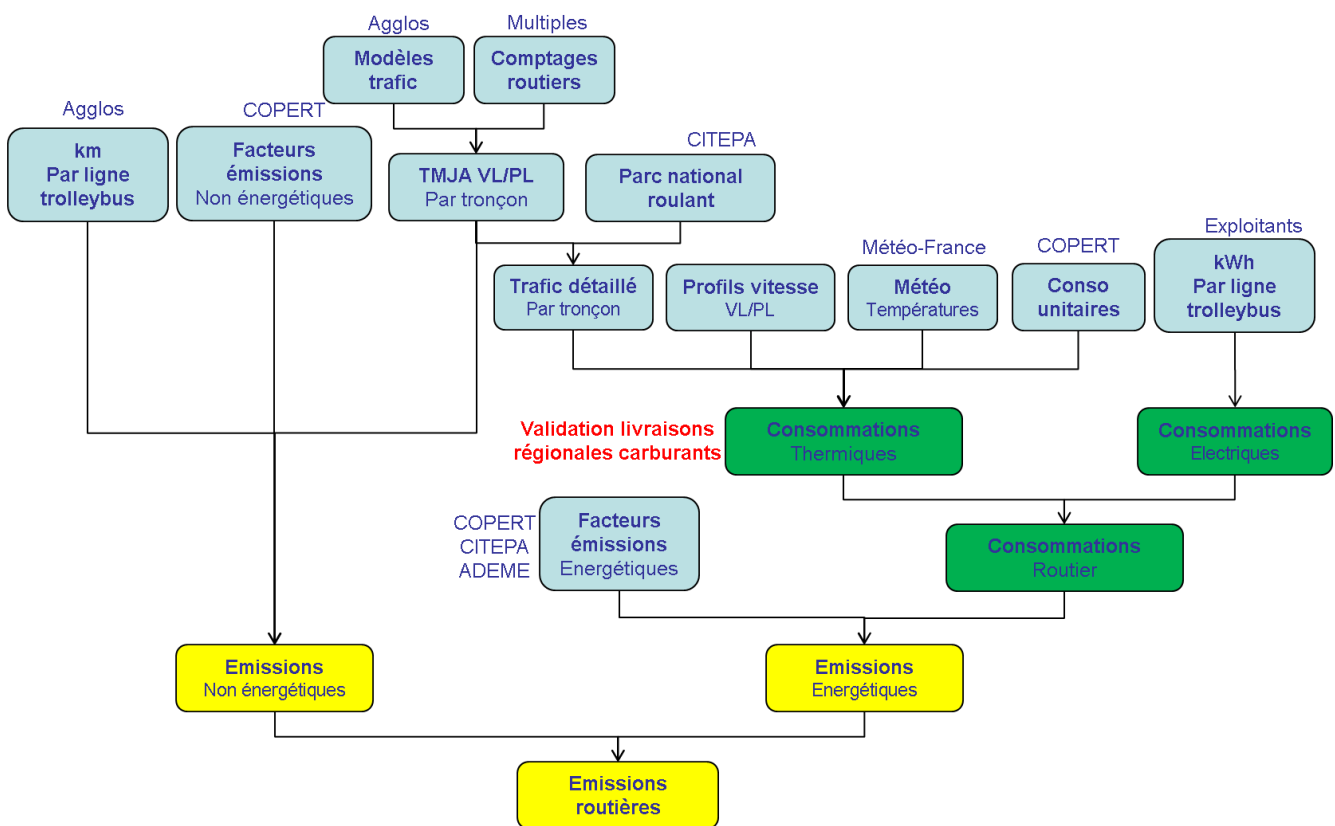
Agglos
Modèles trafic

Multiples
Comptages routiers

Agglos
km
Par ligne trolleybus

COPERT
Facteurs émissions
Non énergétiques

TMJA VL/PL
Par tronçon

CITEPA
Parc national roulant

Trafic détaillé
Par tronçon

Profils vitesse
VL/PL

Météo-France
Météo
Températures

COPERT
Conso unitaires

Exploitants
kWh
Par ligne trolleybus

Validation livraisons régionales carburants

Consommations
Thermiques

Consommations
Electriques

COPERT
CITEPA
ADEME
Facteurs émissions
Energétiques

Consommations
Routier

Emissions
Non énergétiques

Emissions
Energétiques

Emissions routières